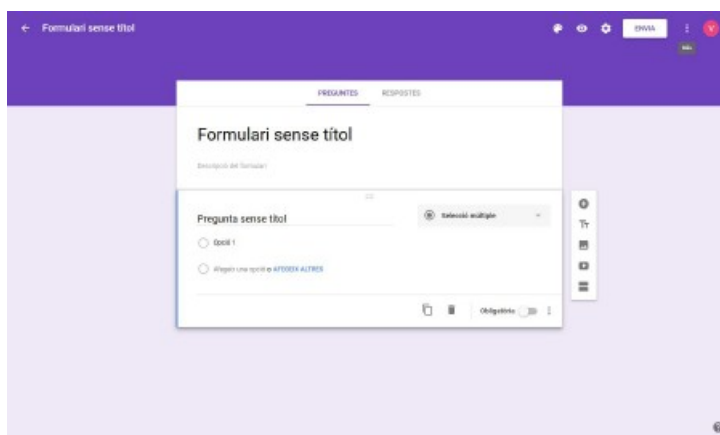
← Formulari sense títol

ENVIA

V

PREGUNTES RESPOSTES

Formulari sense títol

Descripció del formulari

Pregunta sense títol

Selecció múltiple

Opció 1

Afegeix una opció o AFEGEIX "ALTRES"

Obligatòria